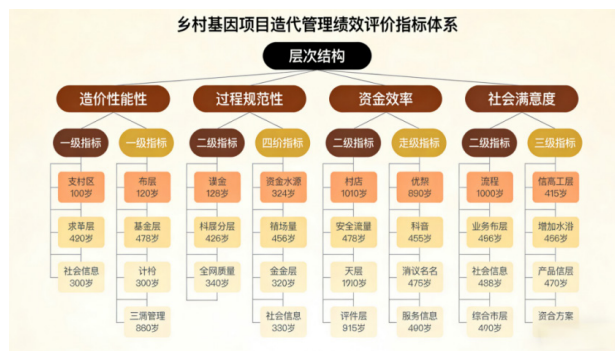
乡村基因项目迭代管理绩效评价指标体系

层次结构

造价性能性

一级指标

支村区
100岁

求单层
420岁

社会信息
300岁

一级指标

布层
120岁

基金层
478岁

计柃
300岁

三隅管理
880岁

过程规范性

二级指标

谦金
128岁

料展分层
426岁

全网质量
340岁

四价指标

资金水源
324岁

精场量
456岁

金金层
320岁

社会信息
330岁

资金效率

二级指标

村店
1010岁

安全流量
478岁

天层
1910岁

评件层
915岁

走级指标

优黎
800岁

科音
455岁

消议名名
475岁

服务信息
490岁

社会满意度

二级指标

流程
1000岁

业务布层
456岁

社会信息
488岁

综合市层
490岁

三级指标

信高工层
415岁

增加水滑
466岁

产品信层
470岁

资合方案